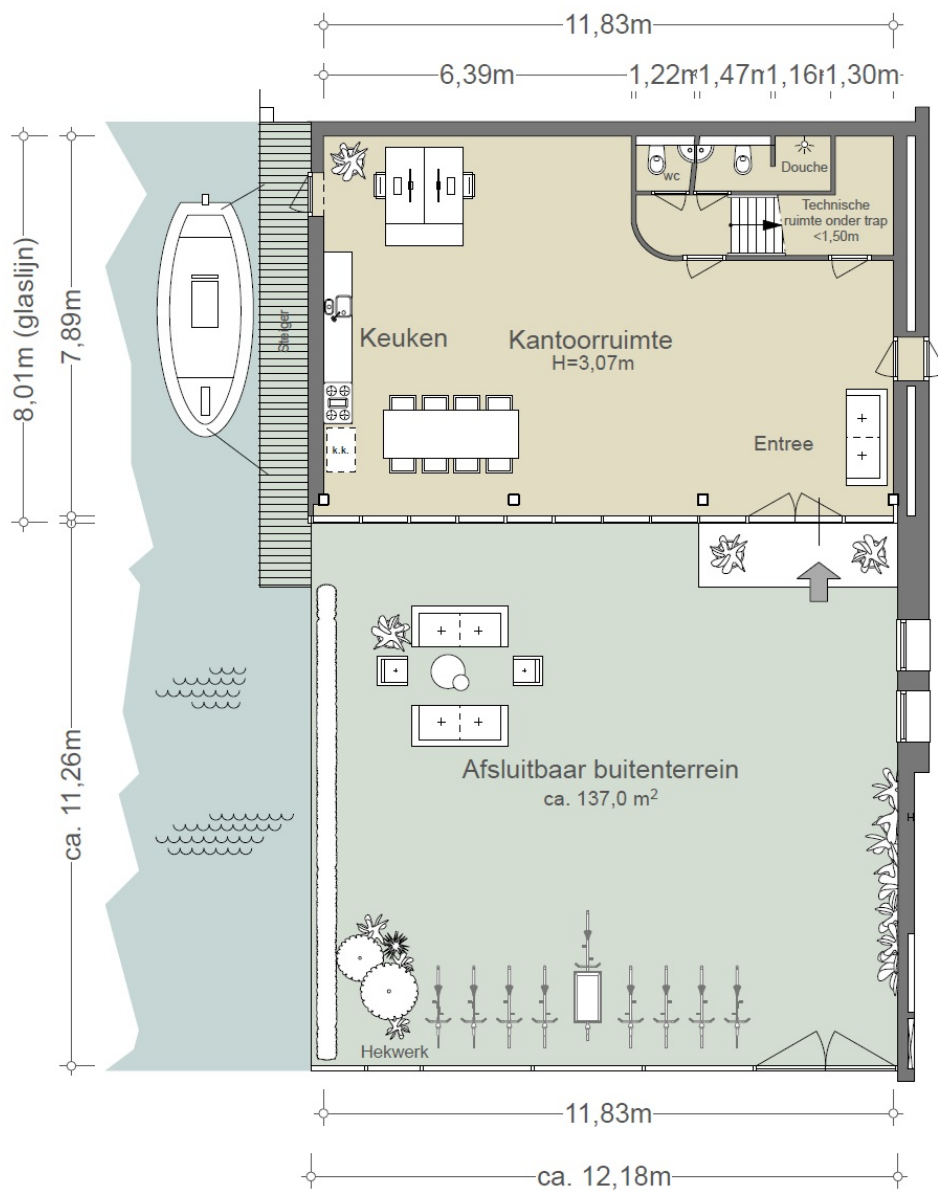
11,83m

6,39m 1,22m 1,47m 1,16m 1,30m

8,01m (glaslijn)

7,89m

wc

Douche

Technische ruimte onder trap <1,50m

Steiger

Keuken

Kantoorruimte
H=3,07m

k.k.

Entree

ca. 11,26m

Afsluitbaar buitenterrein
ca. 137,0 m$^2$

Hekwerk

11,83m

ca. 12,18m